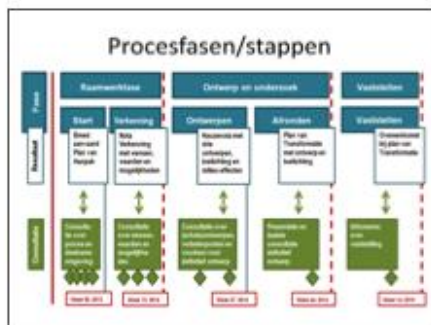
Procesfasen/stappen

Fase

Raamwerkfase

Ontwerp en onderzoek

Vaststellen

Start

Verkenning

Ontwerpen

Afronden

Vaststellen

Resultaat

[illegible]

Nota Verkenning met kansen, waarden en mogelijkheden

Keuzenota met drie ontwerpen, toelichting en milieu-effecten

Plan van Transformatie met ontwerp en toelichting

Overeenkomst bij plan van Transformatie

Consultatie

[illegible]

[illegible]

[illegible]

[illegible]

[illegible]

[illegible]

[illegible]

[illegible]

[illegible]

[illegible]